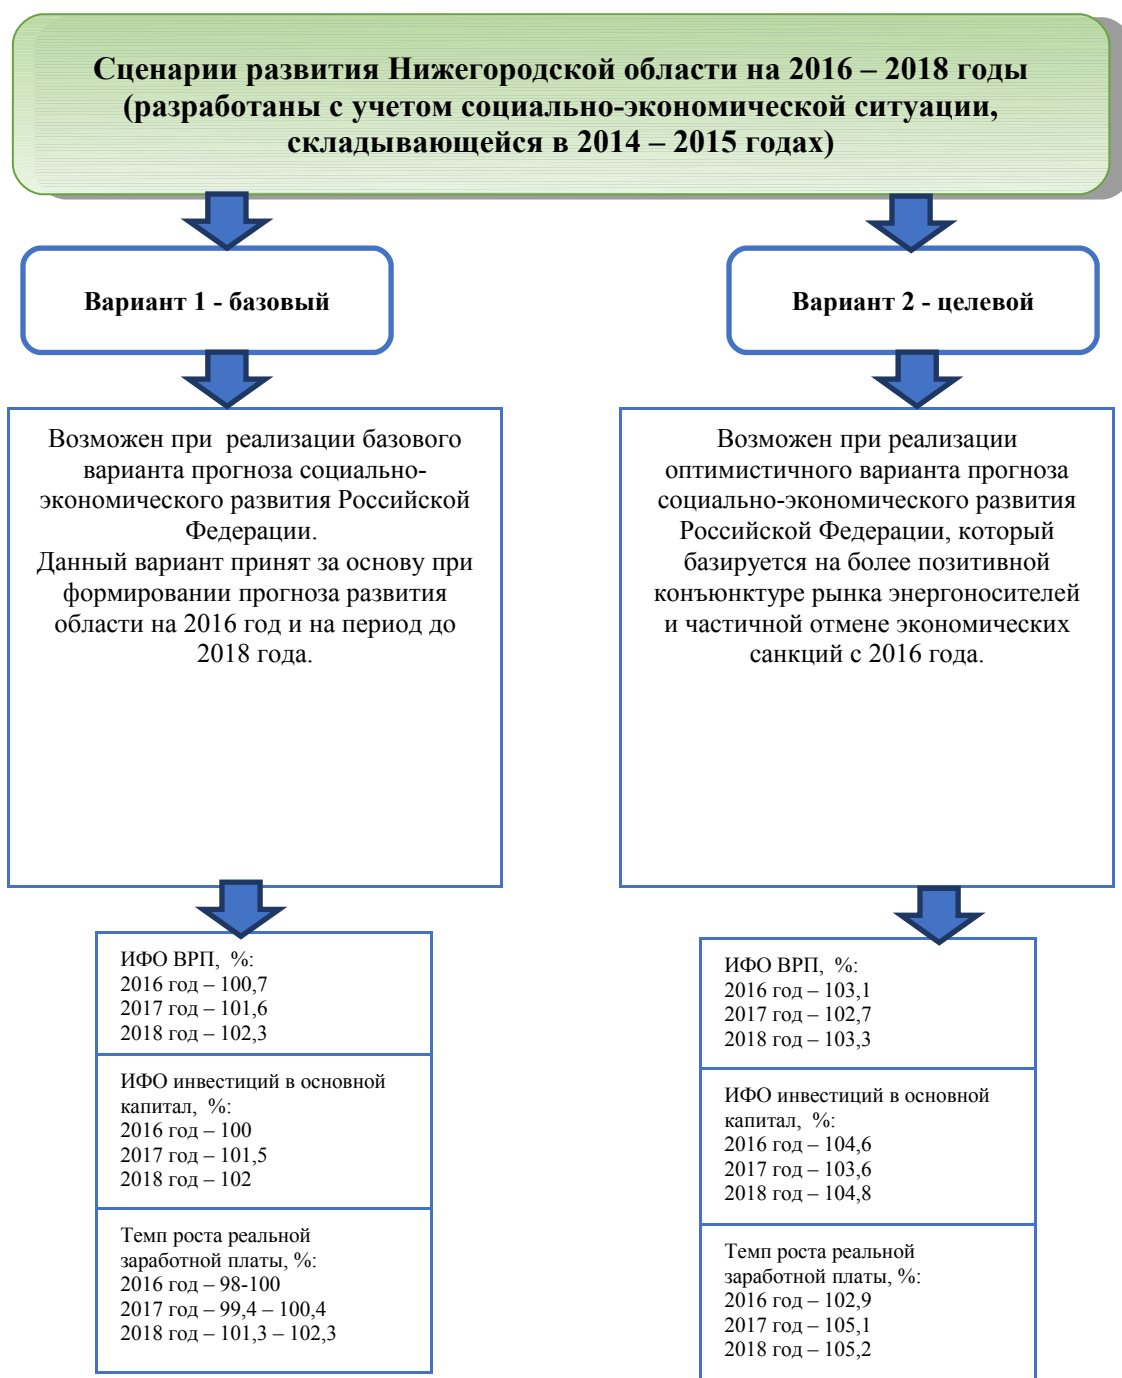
Сценарии развития Нижегородской области на 2016 – 2018 годы (разработаны с учетом социально-экономической ситуации, складывающейся в 2014 – 2015 годах)

Вариант 1 - базовый

Возможен при реализации базового варианта прогноза социально-экономического развития Российской Федерации.
Данный вариант принят за основу при формировании прогноза развития области на 2016 год и на период до 2018 года.

ИФО ВРП, %:
2016 год – 100,7
2017 год – 101,6
2018 год – 102,3

ИФО инвестиций в основной капитал, %:
2016 год – 100
2017 год – 101,5
2018 год – 102

Темп роста реальной заработной платы, %:
2016 год – 98-100
2017 год – 99,4 – 100,4
2018 год – 101,3 – 102,3

Вариант 2 - целевой

Возможен при реализации оптимистичного варианта прогноза социально-экономического развития Российской Федерации, который базируется на более позитивной конъюнктуре рынка энергоносителей и частичной отмене экономических санкций с 2016 года.

ИФО ВРП, %:
2016 год – 103,1
2017 год – 102,7
2018 год – 103,3

ИФО инвестиций в основной капитал, %:
2016 год – 104,6
2017 год – 103,6
2018 год – 104,8

Темп роста реальной заработной платы, %:
2016 год – 102,9
2017 год – 105,1
2018 год – 105,2